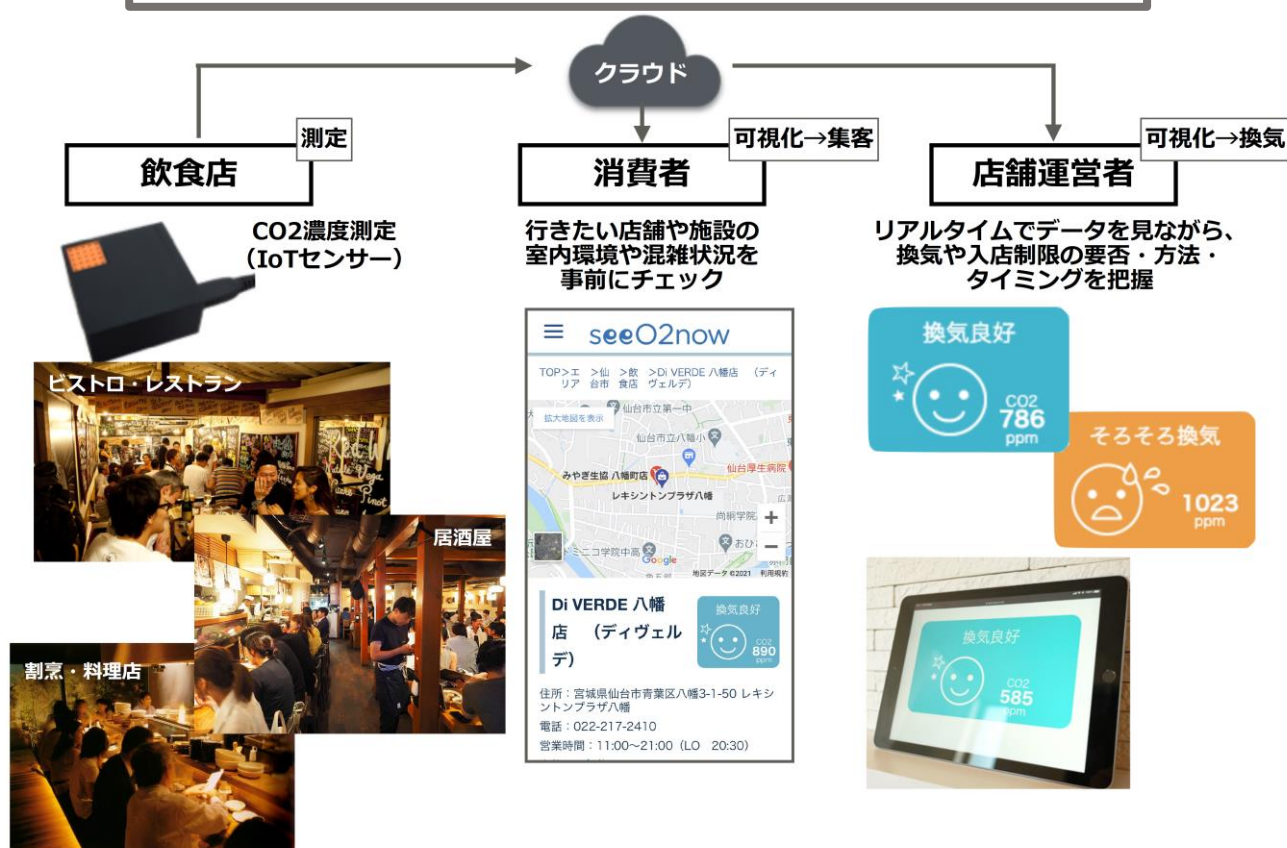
クラウド

測定
飲食店

可視化→集客
消費者

可視化→換気
店舗運営者

CO2濃度測定
（IoTセンサー）

ビストロ・レストラン

居酒屋

割烹・料理店

行きたい店舗や施設の室内環境や混雑状況を事前にチェック

≡ seeO2now

TOP>エリア >仙台市 >飲食店 >Di VERDE 八幡店 （ディヴェルデ）

拡大地図を表示
仙台市立第一中
仙台市立八幡小
みやぎ生協 八幡町店
仙台厚生病院
レキシントンプラザ八幡
尚絅学院
Google
地図データ ©2021 利用規約

Di VERDE 八幡店 （ディヴェルデ）

換気良好
CO2
890
ppm

住所：宮城県仙台市青葉区八幡3-1-50 レキシントンプラザ八幡
電話：022-217-2410
営業時間：11:00～21:00（LO 20:30）

リアルタイムでデータを見ながら、換気や入店制限の要否・方法・タイミングを把握

換気良好
CO2
786
ppm

そろそろ換気
1023
ppm

換気良好
CO2
585
ppm